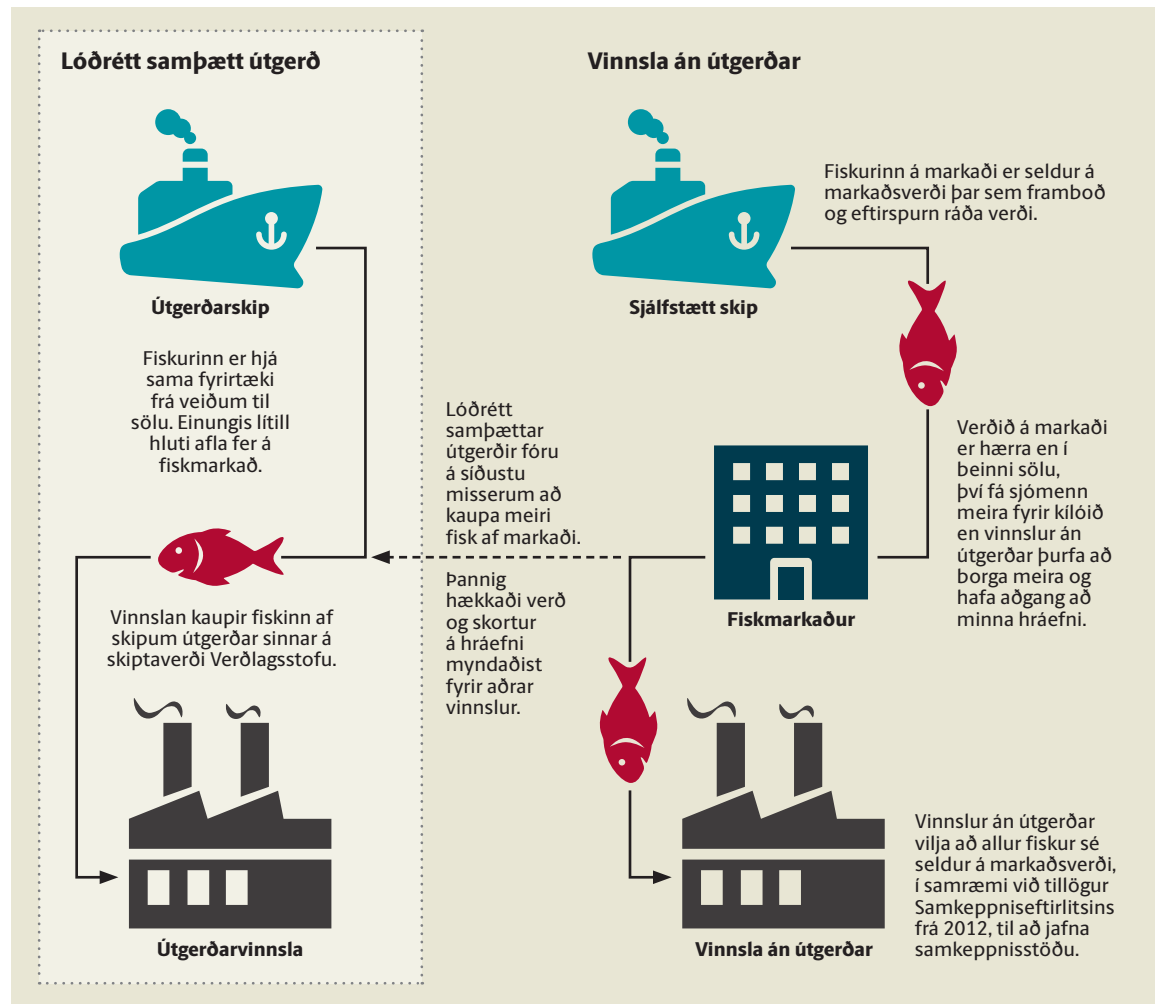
Lóðrétt samþætt útgerð

Útgerðarskip

Fiskurinn er hjá sama fyrirtæki frá veiðum til sölu. Einungis lítill hluti afla fer á fiskmarkað.

Vinnslan kaupir fiskinn af skipum útgerðar sinnar á skiptaverði Verðlagsstofu.

Útgerðarvinnsla

Vinnsla án útgerðar

Sjálfstætt skip

Fiskurinn á markaði er seldur á markaðsverði þar sem framboð og eftirspurn ráða verði.

Lóðrétt samþættar útgerðir fóru á síðustu misserum að kaupa meiri fisk af markaði.

Þannig hækkaði verð og skortur á hráefni myndaðist fyrir aðrar vinnslur.

Verðið á markaði er hærra en í beinni sölu, því fá sjómenn meira fyrir kílóið en vinnslur án útgerðar þurfa að borga meira og hafa aðgang að minna hráefni.

Fiskmarkaður

Vinnslur án útgerðar vilja að allur fiskur sé seldur á markaðsverði, í samræmi við tillögur Samkeppniseftirlitsins frá 2012, til að jafna samkeppnisstöðu.

Vinnsla án útgerðar